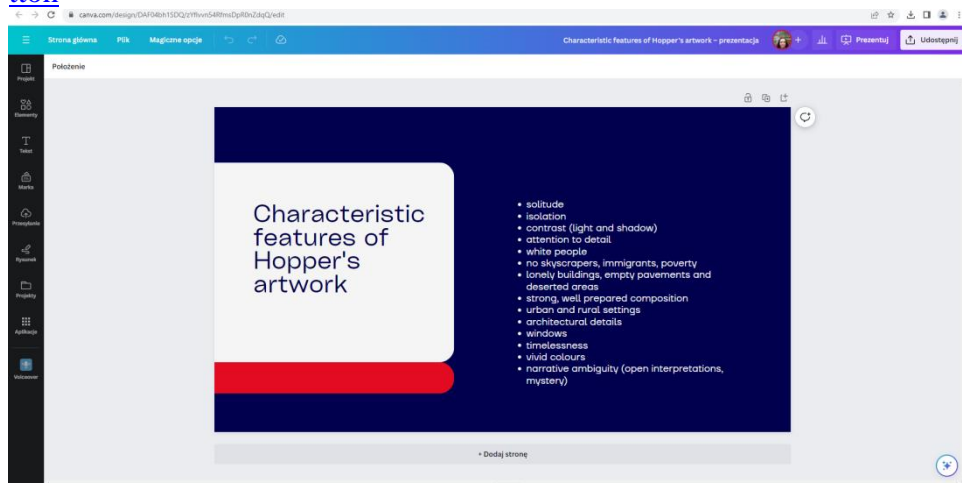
tion

canva.com/design/DAF04bh1SDQ/zYfIvvn54RfmsDpR0nZdqQ/edit

Strona główna Plik Magiczne opcje

Characteristic features of Hopper's artwork - prezentacja

Prezentuj Udostępnij

Projekt
Elementy
Tekst
Marka
Przesyłanie
Rysunek
Projekty
Aplikacje
Voiceover

Położenie

Characteristic features of Hopper's artwork

- solitude
- isolation
- contrast (light and shadow)
- attention to detail
- white people
- no skyscrapers, immigrants, poverty
- lonely buildings, empty pavements and deserted areas
- strong, well prepared composition
- urban and rural settings
- architectural details
- windows
- timelessness
- vivid colours
- narrative ambiguity (open interpretations, mystery)

+ Dodaj stronę